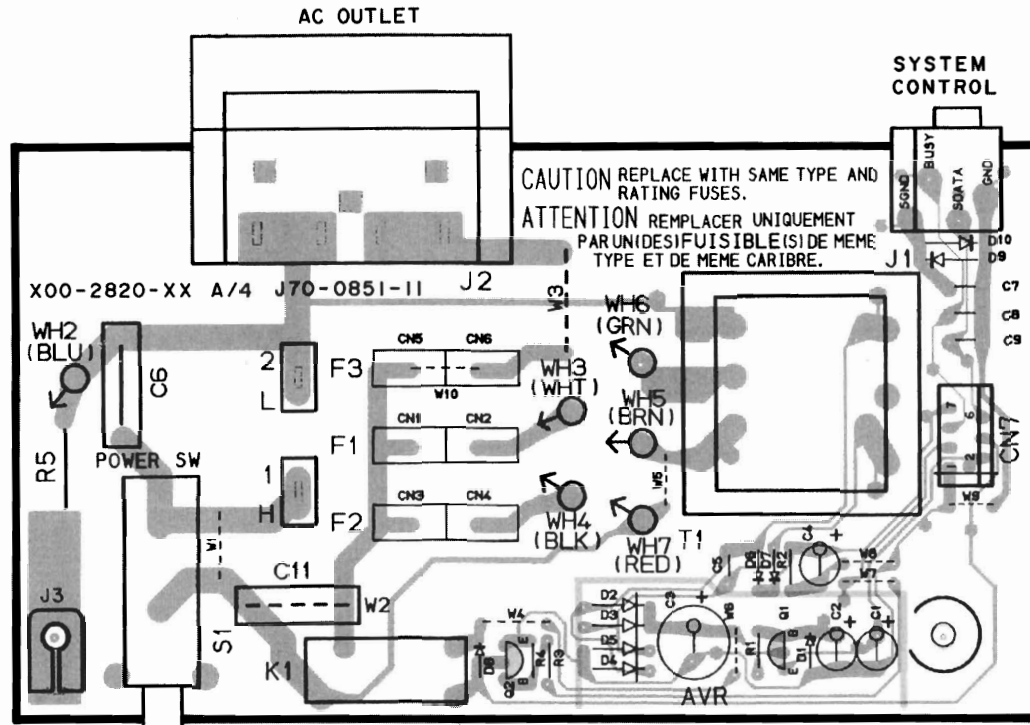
AC OUTLET

SYSTEM CONTROL

SGND BUSY SDATA GND

CAUTION REPLACE WITH SAME TYPE AND RATING FUSES.

ATTENTION REMPLACER UNIQUEMENT PAR UN(DES)FUISIBLE(S)DE MEME TYPE ET DE MEME CARIBRE.

D10
D9
J1
C7
C8
C9

X00-2820-XX A/4 J70-0851-11 J2

W3

WH6 (GRN)

WH2 (BLU)

C6

2
L
F3

CN5 CN6
W10

WH3 (WHT)

WH5 (BRN)

CN1 CN2
F1

R5

POWER SW

1
H

CN3 CN4
F2

WH4 (BLK)

W5

WH7 (RED)

T1

CN7
W9

W1

C11
W2

J3

S1

K1

W4

R4 R3

D8

Q2

D2 D3 D5 D4

C3

W6

R1

Q1

D1

C2 C1

C4

D6 D7 R2

C5

W8 W7

AVR